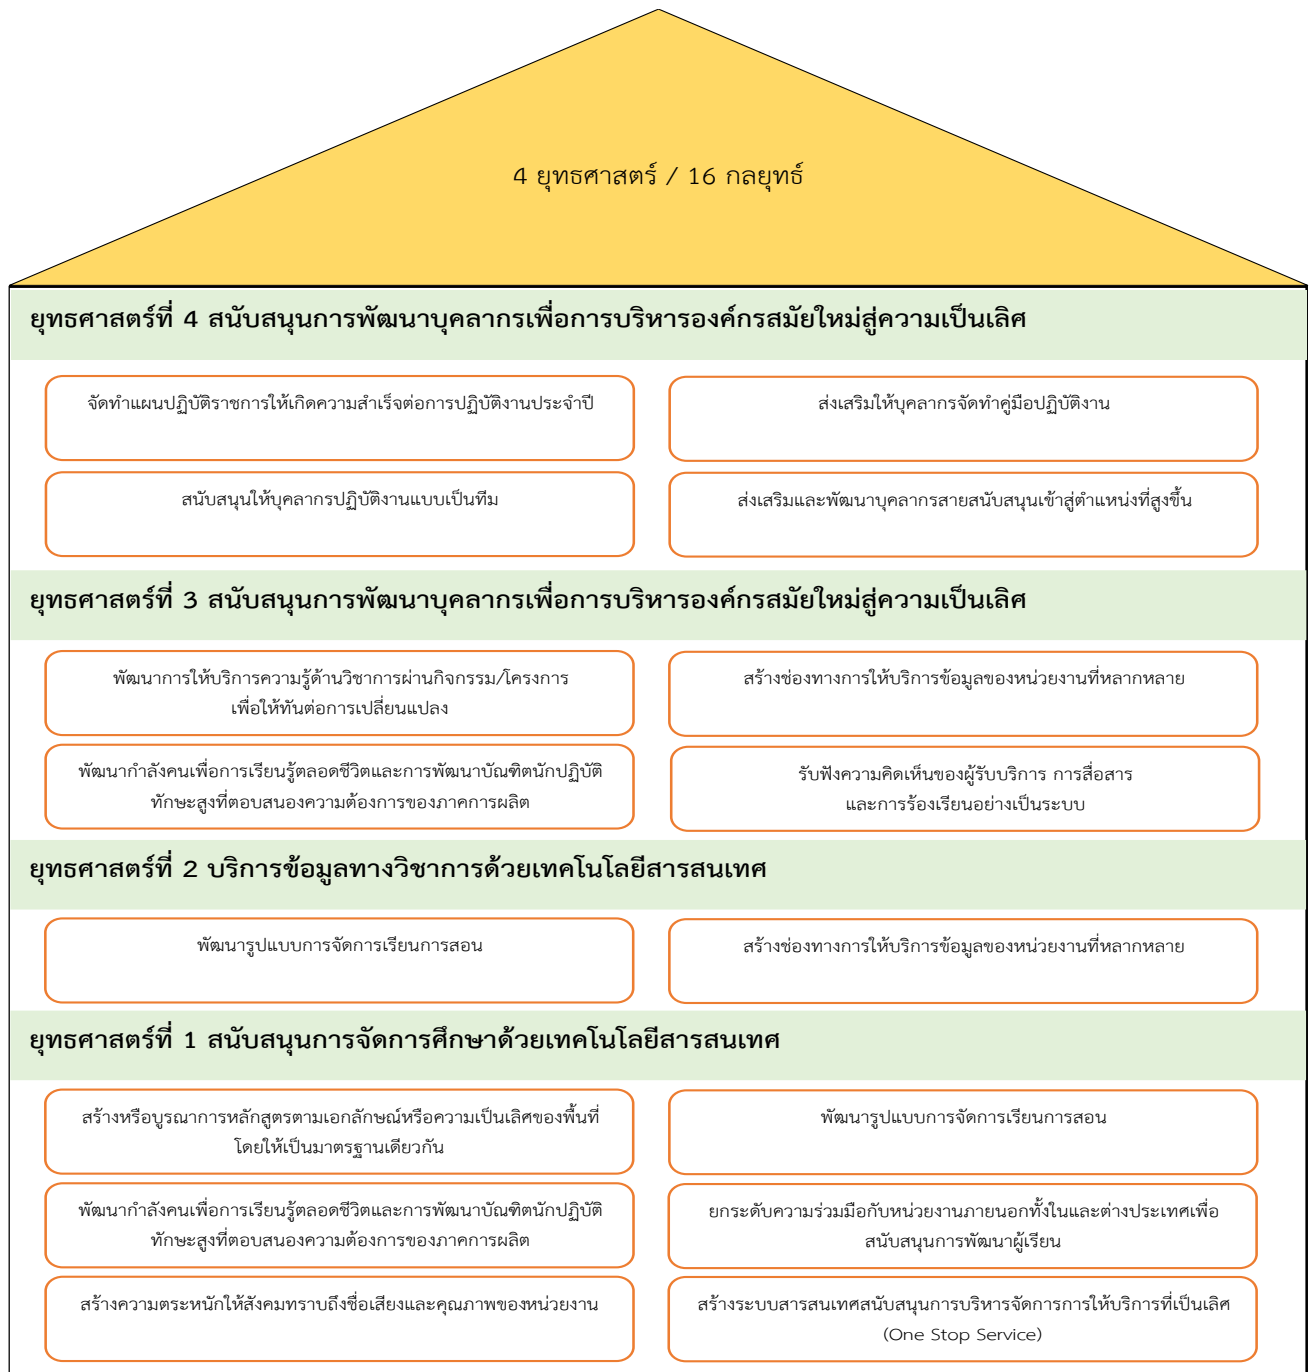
4 ยุทธศาสตร์ / 16 กลยุทธ์

ยุทธศาสตร์ที่ 4 สนับสนุนการพัฒนาบุคลากรเพื่อการบริหารองค์กรสมัยใหม่สู่ความเป็นเลิศ

จัดทำแผนปฏิบัติราชการให้เกิดความสำเร็จต่อการปฏิบัติงานประจำปี

ส่งเสริมให้บุคลากรจัดทำคู่มือปฏิบัติงาน

สนับสนุนให้บุคลากรปฏิบัติงานแบบเป็นทีม

ส่งเสริมและพัฒนาบุคลากรสายสนับสนุนเข้าสู่ตำแหน่งที่สูงขึ้น

ยุทธศาสตร์ที่ 3 สนับสนุนการพัฒนาบุคลากรเพื่อการบริหารองค์กรสมัยใหม่สู่ความเป็นเลิศ

พัฒนาการให้บริการความรู้ด้านวิชาการผ่านกิจกรรม/โครงการ เพื่อให้ทันต่อการเปลี่ยนแปลง

สร้างช่องทางการให้บริการข้อมูลของหน่วยงานที่หลากหลาย

พัฒนากำลังคนเพื่อการเรียนรู้ตลอดชีวิตและการพัฒนาบัณฑิตนักปฏิบัติ ทักษะสูงที่ตอบสนองความต้องการของภาคการผลิต

รับฟังความคิดเห็นของผู้รับบริการ การสื่อสาร และการร้องเรียนอย่างเป็นระบบ

ยุทธศาสตร์ที่ 2 บริการข้อมูลทางวิชาการด้วยเทคโนโลยีสารสนเทศ

พัฒนารูปแบบการจัดการเรียนการสอน

สร้างช่องทางการให้บริการข้อมูลของหน่วยงานที่หลากหลาย

ยุทธศาสตร์ที่ 1 สนับสนุนการจัดการศึกษาด้วยเทคโนโลยีสารสนเทศ

สร้างหรือบูรณาการหลักสูตรตามเอกลักษณ์หรือความเป็นเลิศของพื้นที่ โดยให้เป็นมาตรฐานเดียวกัน

พัฒนารูปแบบการจัดการเรียนการสอน

พัฒนากำลังคนเพื่อการเรียนรู้ตลอดชีวิตและการพัฒนาบัณฑิตนักปฏิบัติ ทักษะสูงที่ตอบสนองความต้องการของภาคการผลิต

ยกระดับความร่วมมือกับหน่วยงานภายนอกทั้งในและต่างประเทศเพื่อ สนับสนุนการพัฒนาผู้เรียน

สร้างความตระหนักให้สังคมทราบถึงชื่อเสียงและคุณภาพของหน่วยงาน

สร้างระบบสารสนเทศสนับสนุนการบริหารจัดการการให้บริการที่เป็นเลิศ (One Stop Service)